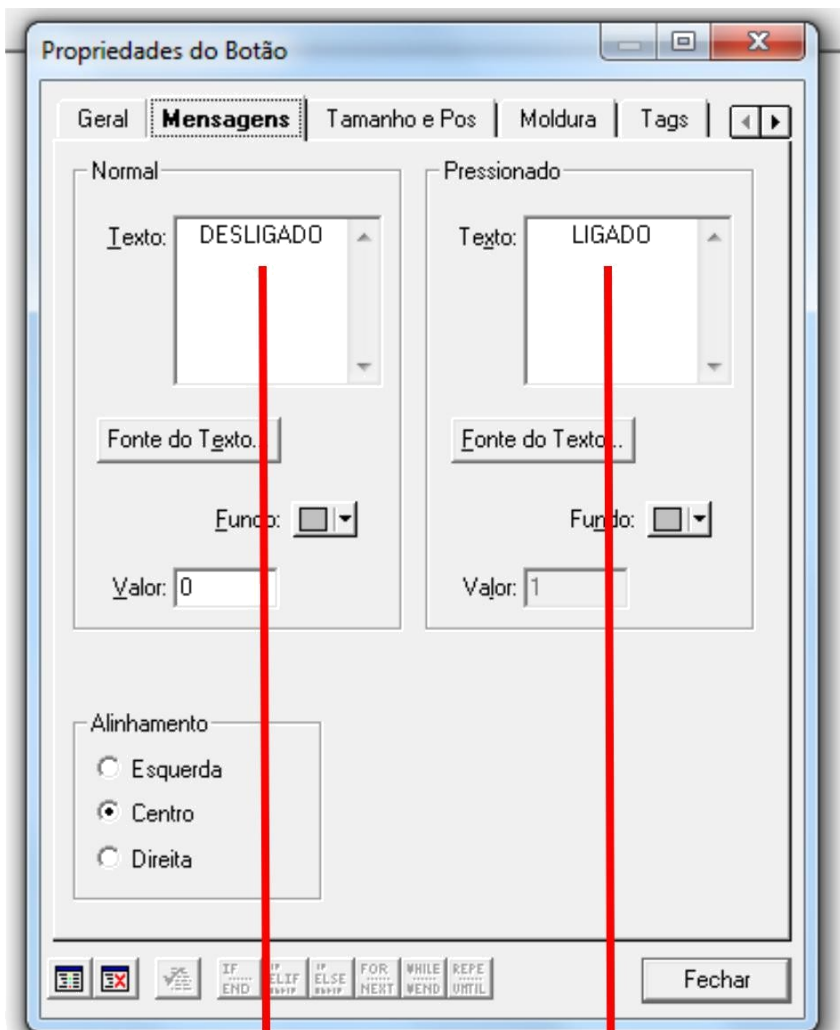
Propriedades do Botão

Geral | Mensagens | Tamanho e Pos | Moldura | Tags

Normal

Texto: DESLIGADO

Fonte do Texto...

Fundo:

Valor: 0

Pressionado

Texto: LIGADO

Fonte do Texto...

Fundo:

Valor: 1

Alinhamento

Esquerda

Centro

Direita

IF END | ELIF | ELSE | FOR NEXT | WHILE WEND | REPE UNTIL

Fechar